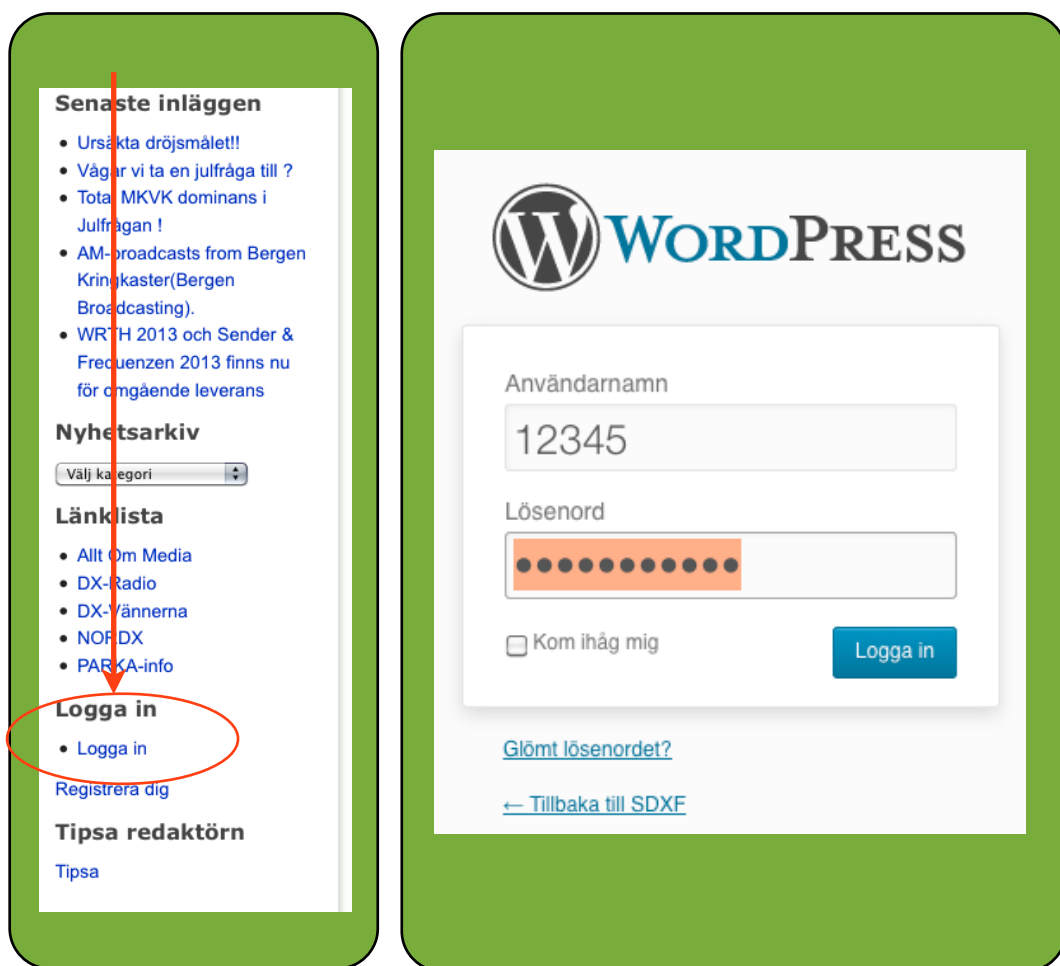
Senaste inläggen

- Ursäkta dröjsmålet!!
- Vågar vi ta en julfråga till ?
- Total MKVK dominans i Julfrågan !
- AM-broadcasts from Bergen Kringkaster(Bergen Broadcasting).
- WRTH 2013 och Sender & Frequenzen 2013 finns nu för omgående leverans

Nyhetsarkiv

Välj kategori

Länklista

- Allt Om Media
- DX-Radio
- DX-Vännerna
- NORDX
- PARKA-info

Logga in

- Logga in

Registrera dig

Tipsa redaktörn

Tipsa

WordPress

Användarnamn

12345

Lösenord

●●●●●●●●●●●●

Kom ihåg mig

Logga in

Glömt lösenordet?

← Tillbaka till SDXF